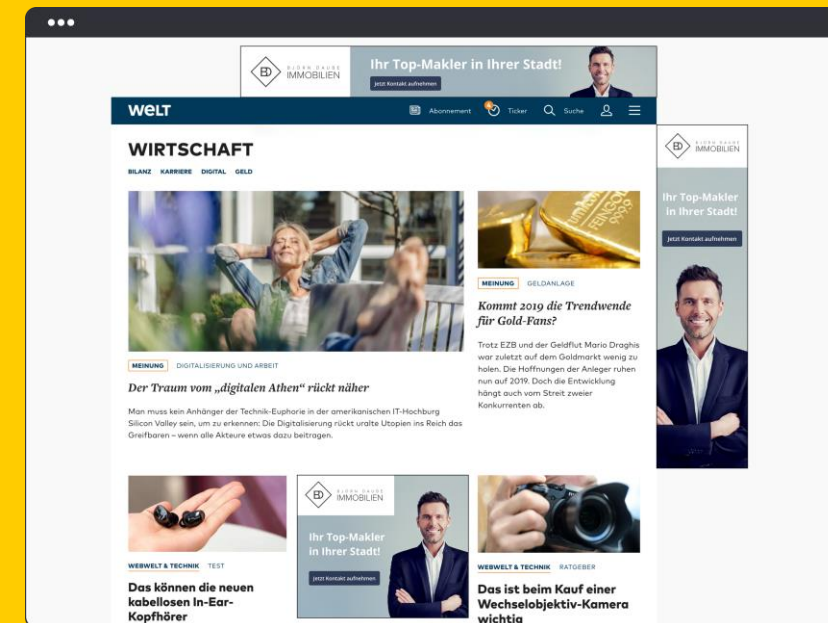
ED BJÖRN DAUBE IMMOBILIEN
Ihr Top-Makler in Ihrer Stadt!
Jetzt Kontakt aufnehmen

WELT
Abonnement Ticker Suche

WIRTSCHAFT
BILANZ KARRIERE DIGITAL GELD

MEINUNG DIGITALISIERUNG UND ARBEIT
Der Traum vom „digitalen Athen“ rückt näher
Man muss kein Anhänger der Technik-Euphorie in der amerikanischen IT-Hochburg Silicon Valley sein, um zu erkennen: Die Digitalisierung rückt uralte Utopien ins Reich des Greifbaren – wenn alle Akteure etwas dazu beitragen.

MEINUNG GELDANLAGE
Kommt 2019 die Trendwende für Gold-Fans?
Trotz EZB und der Geldflut Mario Draghis war zuletzt auf dem Goldmarkt wenig zu holen. Die Hoffnungen der Anleger ruhen nun auf 2019. Doch die Entwicklung hängt auch vom Streit zweier Konkurrenten ab.

ED BJÖRN DAUBE IMMOBILIEN
Ihr Top-Makler in Ihrer Stadt!
Jetzt Kontakt aufnehmen

WEBWELT & TECHNIK TEST
Das können die neuen kabellosen In-Ear-Kopfhörer

ED BJÖRN DAUBE IMMOBILIEN
Ihr Top-Makler in Ihrer Stadt!
Jetzt Kontakt aufnehmen

WEBWELT & TECHNIK RATGEBER
Das ist beim Kauf einer Wechselobjektiv-Kamera wichtig